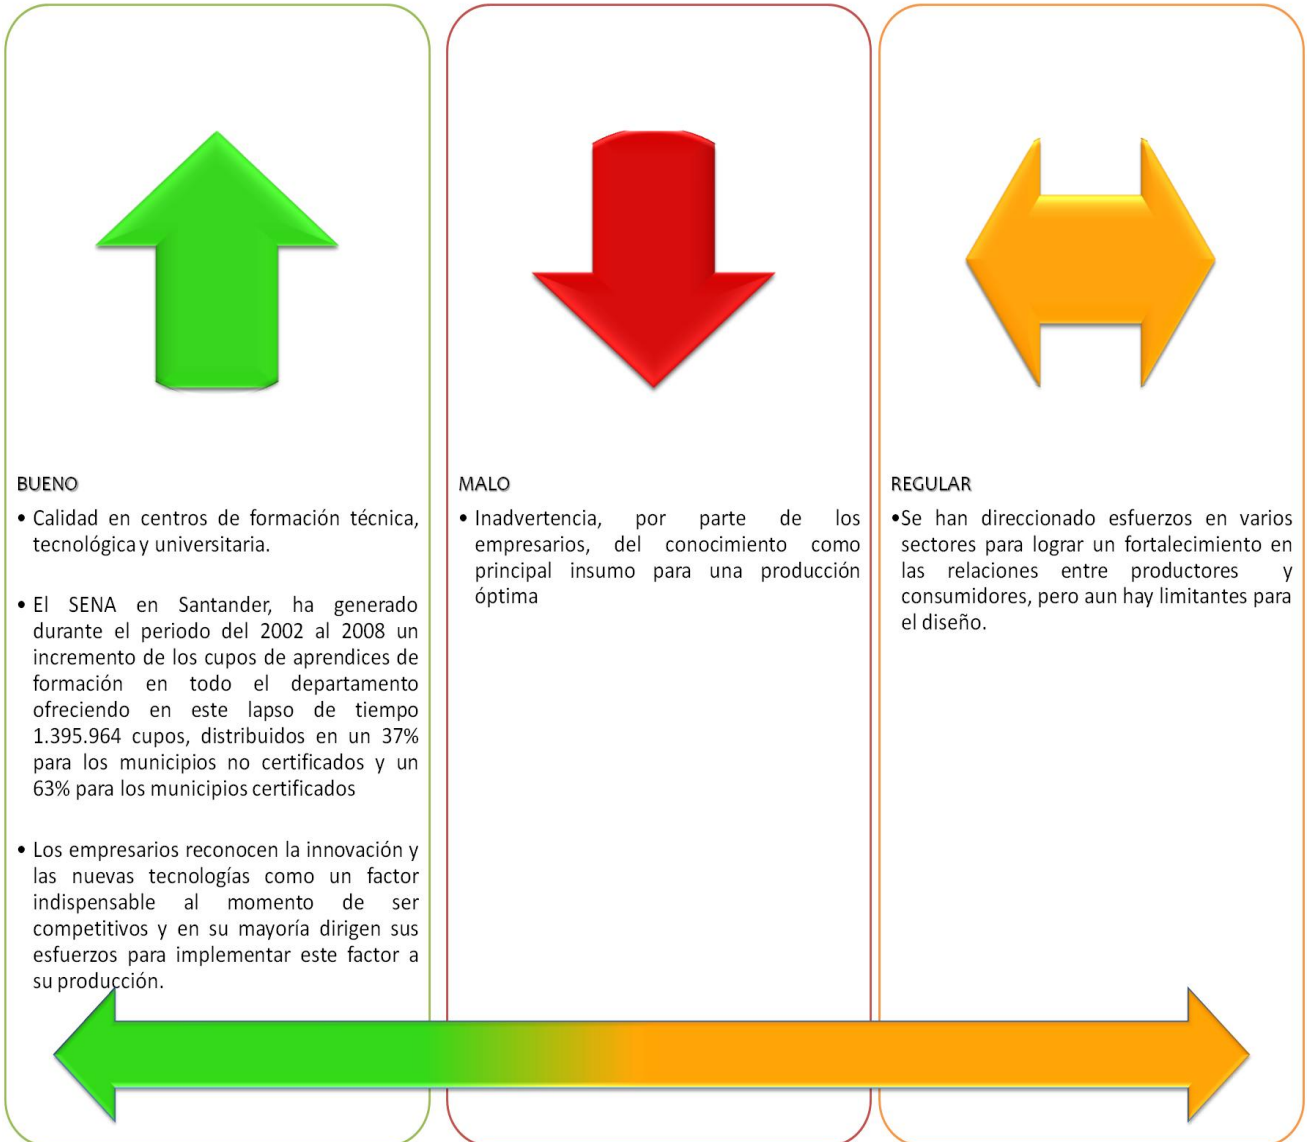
BUENO

• Calidad en centros de formación técnica, tecnológica y universitaria.

• El SENA en Santander, ha generado durante el periodo del 2002 al 2008 un incremento de los cupos de aprendices de formación en todo el departamento ofreciendo en este lapso de tiempo 1.395.964 cupos, distribuidos en un 37% para los municipios no certificados y un 63% para los municipios certificados

• Los empresarios reconocen la innovación y las nuevas tecnologías como un factor indispensable al momento de ser competitivos y en su mayoría dirigen sus esfuerzos para implementar este factor a su producción.

MALO

• Inadvertencia, por parte de los empresarios, del conocimiento como principal insumo para una producción óptima

REGULAR

•Se han direccionado esfuerzos en varios sectores para lograr un fortalecimiento en las relaciones entre productores y consumidores, pero aun hay limitantes para el diseño.